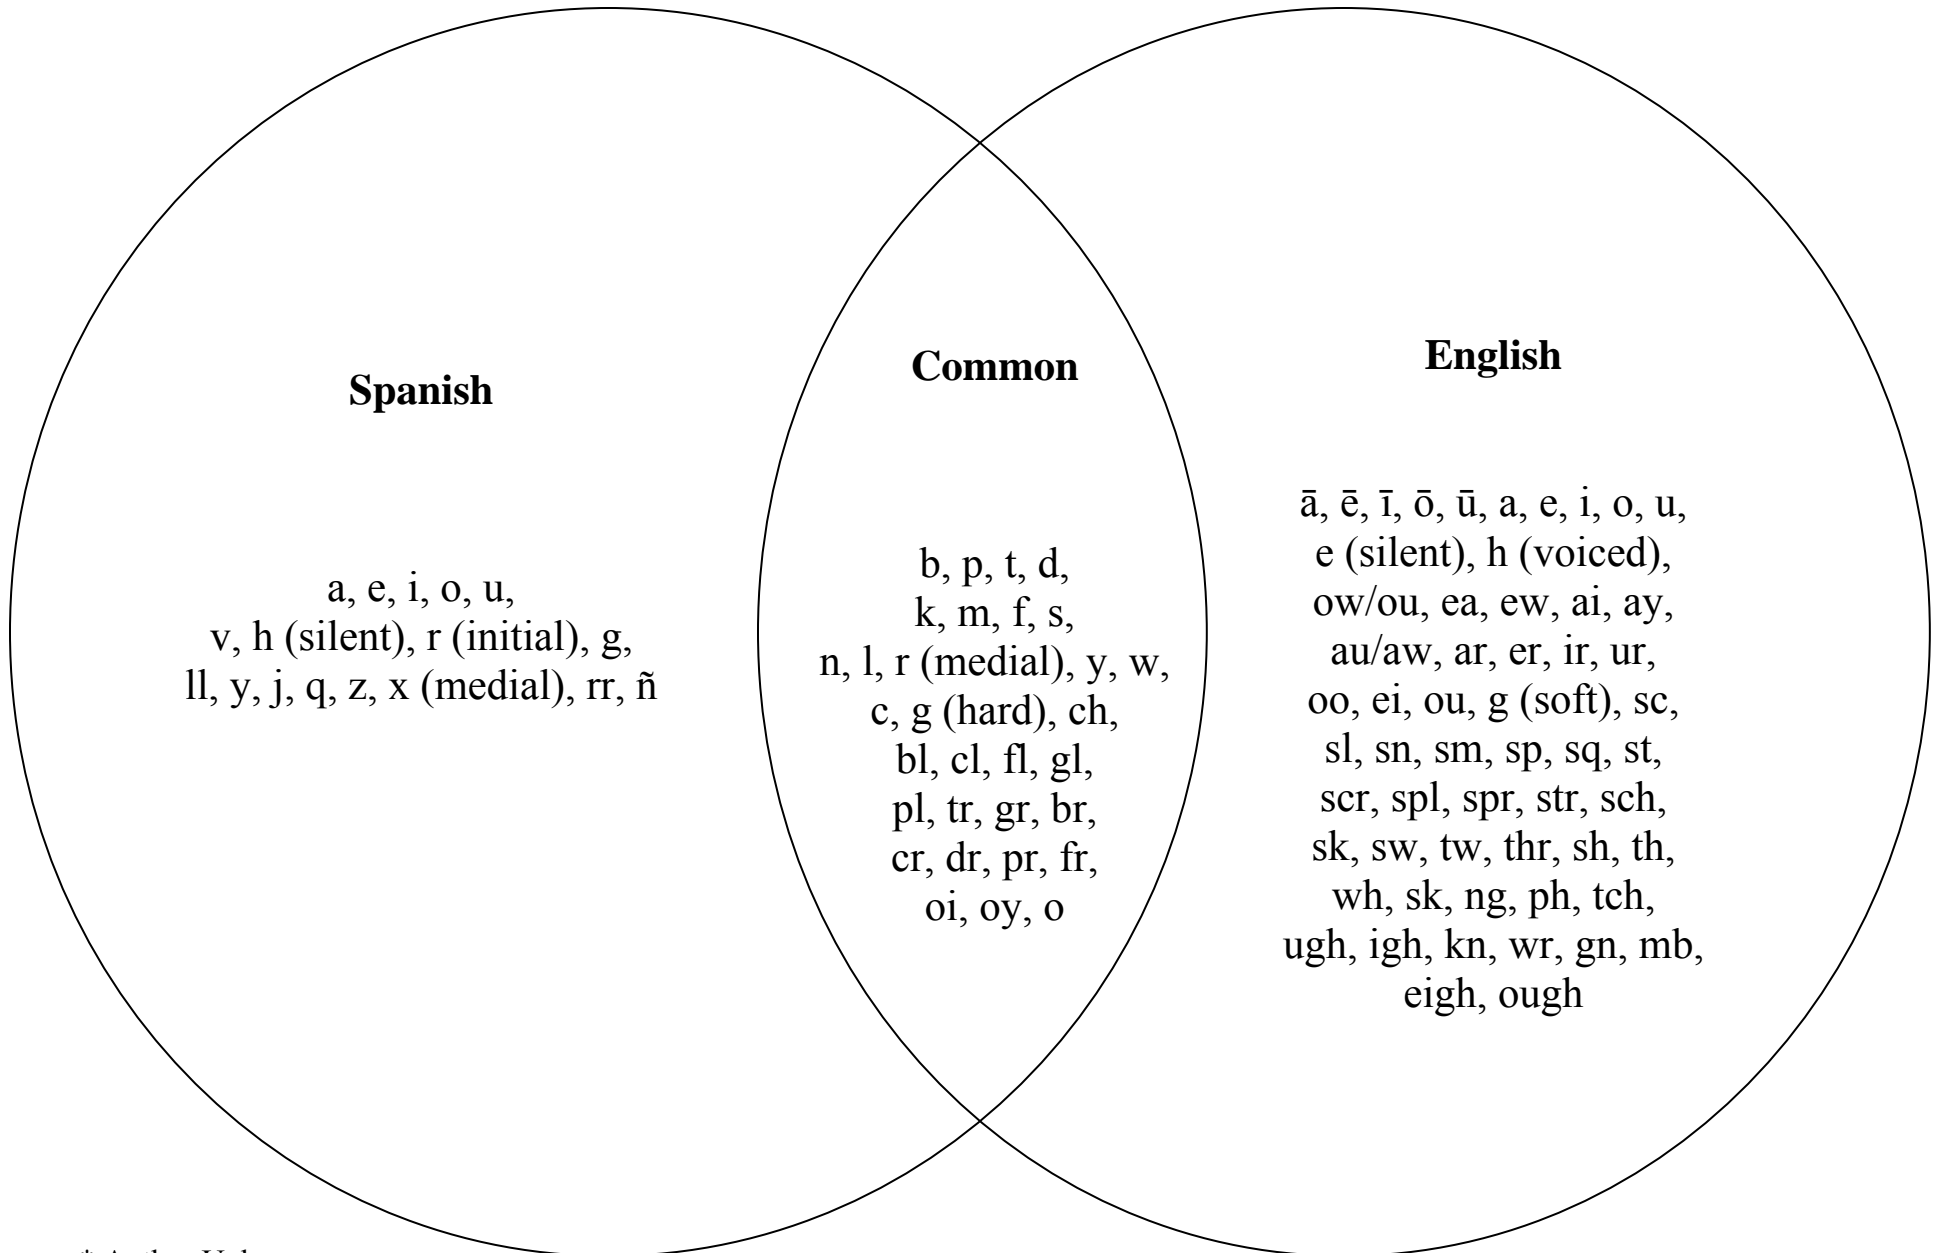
Spanish

a, e, i, o, u, v, h (silent), r (initial), g, ll, y, j, q, z, x (medial), rr, ñ

Common

b, p, t, d, k, m, f, s, n, l, r (medial), y, w, c, g (hard), ch, bl, cl, fl, gl, pl, tr, gr, br, cr, dr, pr, fr, oi, oy, o

English

ā, ē, ī, ō, ū, a, e, i, o, u, e (silent), h (voiced), ow/ou, ea, ew, ai, ay, au/aw, ar, er, ir, ur, oo, ei, ou, g (soft), sc, sl, sn, sm, sp, sq, st, scr, spl, spr, str, sch, sk, sw, tw, thr, sh, th, wh, sk, ng, ph, tch, ugh, igh, kn, wr, gn, mb, eigh, ough

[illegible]